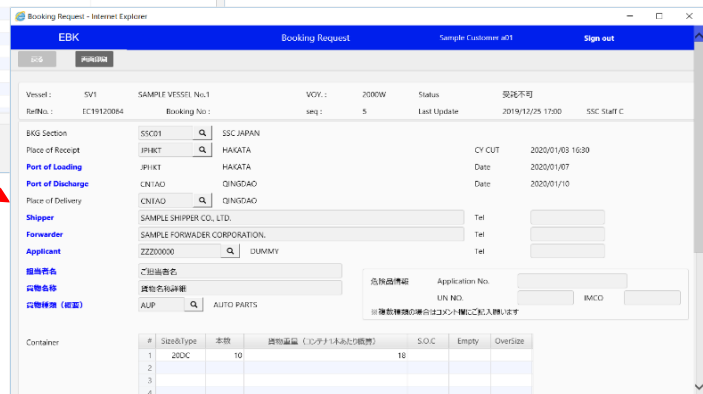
Booking Request - Internet Explorer

EBK
Booking Request
Sample Customer a01
Sign out

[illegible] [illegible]

Vessel : SV1 SAMPLE VESSEL No.1
VOY. : 2000W
Status 受託不可
RefNo. : EC19120084
Booking No :
seq : 5
Last Update 2019/12/25 17:00 SSC Staff C

BKG Section SSC01 SSC JAPAN
Place of Receipt JPHKT HAKATA
CY CUT 2020/01/03 16:30
Port of Loading JPHKT HAKATA
Date 2020/01/07
Port of Discharge CNTAO QINGDAO
Date 2020/01/10
Place of Delivery CNTAO QINGDAO
Shipper SAMPLE SHIPPER CO., LTD.
Tel
Forwarder SAMPLE FORWADER CORPORATION.
Tel
Applicant ZZZ00000 DUMMY
Tel
担当者名 ご担当者名
貨物名称 貨物名称詳細
貨物種類（細目） AUP AUTO PARTS
危険品情報 Application No.
UN NO.
IMCO
※複数積類の場合はコメント欄にご記入願います

Container

| # | Size&Type | 本数 | 貨物重量（コンテナ1本あたり重量） | S.O.C | Empty | OverSize |
|---|---|---|---|---|---|---|
| 1 | 20DC | 10 | 18 | | | |
| 2 | | | | | | |
| 3 | | | | | | |
| 4 | | | | | | |